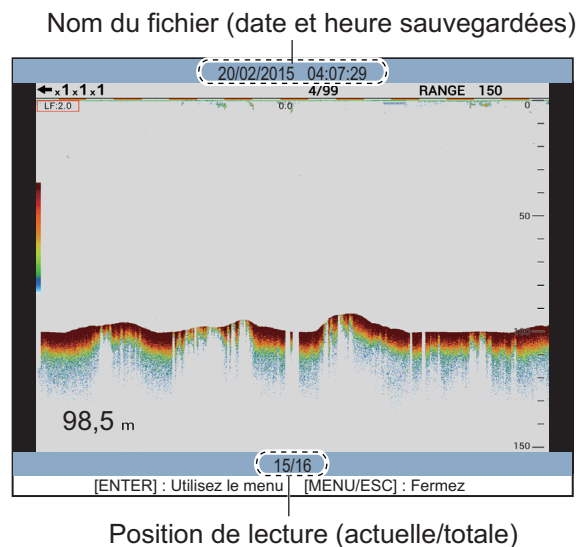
Nom du fichier (date et heure sauvegardées)

20/02/2015 04:07:29

$\leftarrow _x1 _x1 _x1$

4/99

RANGE 150

LF:2.0

0.0

0

50

100

150

98,5 m

15/16

[ENTER] : Utilisez le menu [MENU/ESC] : Fermez

Position de lecture (actuelle/totale)